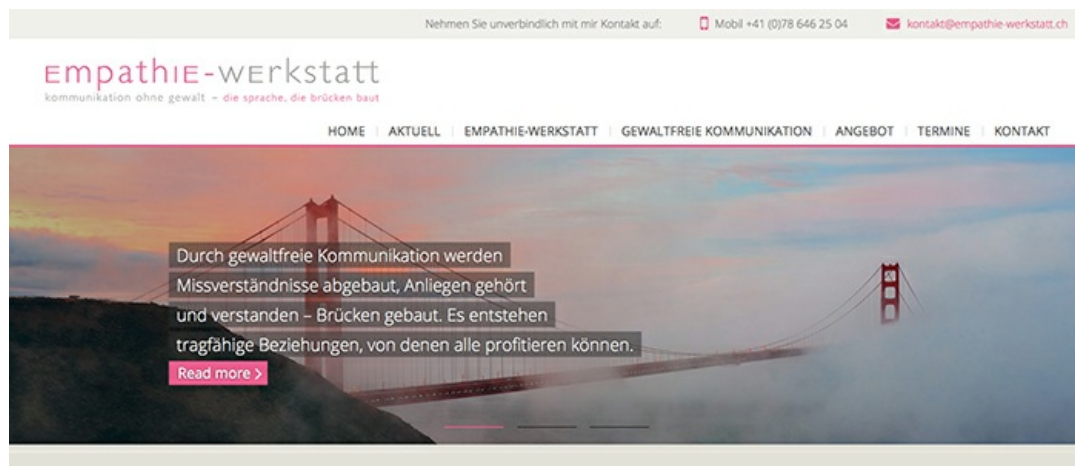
Nehmen Sie unverbindlich mit mir Kontakt auf: Mobil +41 (0)78 646 25 04 kontakt@empathie-werkstatt.ch

empathie-werkstatt
kommunikation ohne gewalt – die sprache, die brücken baut

HOME | AKTUELL | EMPATHIE-WERKSTATT | GEWALTFREIE KOMMUNIKATION | ANGEBOT | TERMINE | KONTAKT

Durch gewaltfreie Kommunikation werden Missverständnisse abgebaut, Anliegen gehört und verstanden – Brücken gebaut. Es entstehen tragfähige Beziehungen, von denen alle profitieren können.

Read more ›